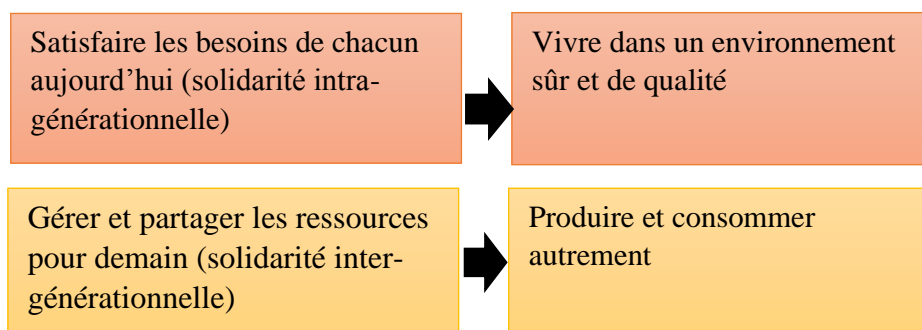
Satisfaire les besoins de chacun aujourd'hui (solidarité intragénérationnelle)

Vivre dans un environnement sûr et de qualité

Gérer et partager les ressources pour demain (solidarité intergénérationnelle)

Produire et consommer autrement